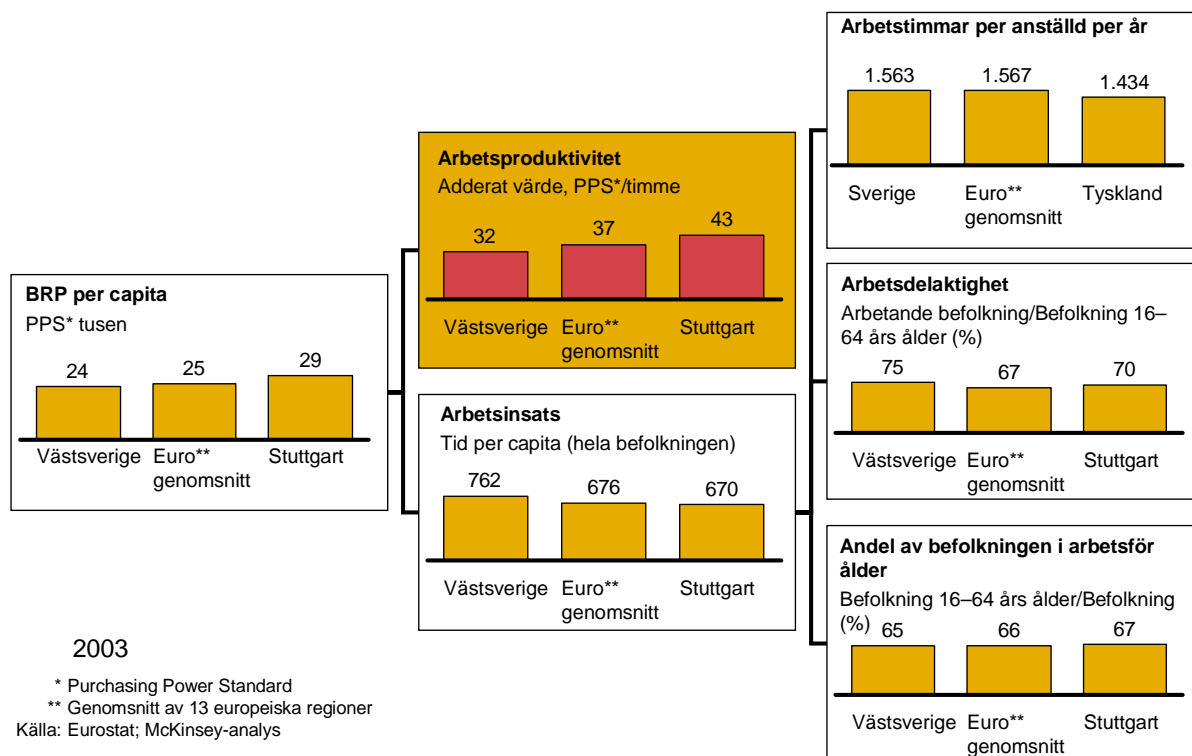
BRP per capita

PPS* tusen

24 25 29

Västsverige Euro** genomsnitt Stuttgart

Arbetsproduktivitet

Adderat värde, PPS*/timme

32 37 43

Västsverige Euro** genomsnitt Stuttgart

Arbetsinsats

Tid per capita (hela befolkningen)

762 676 670

Västsverige Euro** genomsnitt Stuttgart

Arbetstimmar per anställd per år

1.563 1.567 1.434

Sverige Euro** genomsnitt Tyskland

Arbetsdelaktighet

Arbetande befolkning/Befolkning 16–64 års ålder (%)

75 67 70

Västsverige Euro** genomsnitt Stuttgart

Andel av befolkningen i arbetsför ålder

Befolkning 16–64 års ålder/Befolkning (%)

65 66 67

Västsverige Euro** genomsnitt Stuttgart

2003

* Purchasing Power Standard

** Genomsnitt av 13 europeiska regioner

Källa: Eurostat; McKinsey-analys